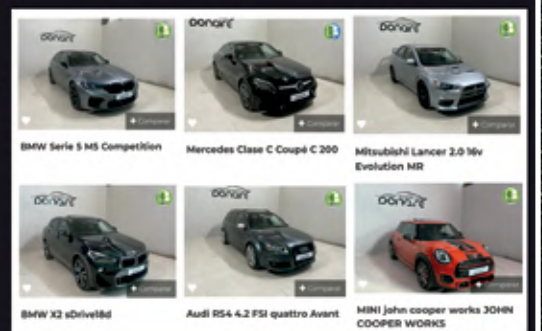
Donan

+ Comparar

BMW Serie 5 M5 Competition

Donan

+ Comparar

Mercedes Clase C Coupé C 200

Donan

+ Comparar

Mitsubishi Lancer 2.0 16v Evolution MR

Donan

+ Comparar

BMW X2 sDrive18d

Donan

+ Comparar

Audi RS4 4.2 FSI quattro Avant

Donan

+ Comparar

MINI john cooper works JOHN COOPER WORKS